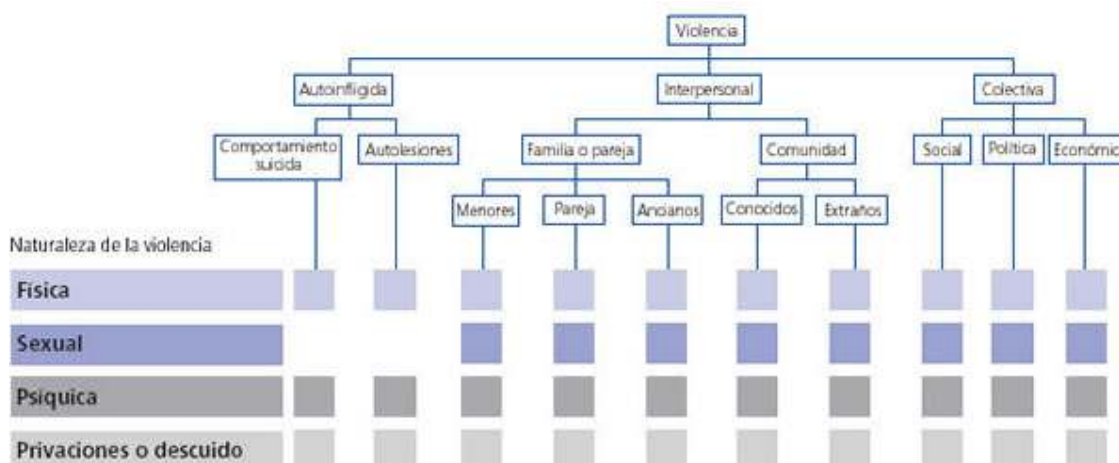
Violencia

Autoinfligida

Interpersonal

Colectiva

Comportamiento suicida

Autolesiones

Familia o pareja

Comunidad

Social

Política

Económic

Menores

Pareja

Ancianos

Conocidos

Extraños

Naturaleza de la violencia

Física

Sexual

Psíquica

Privaciones o descuido